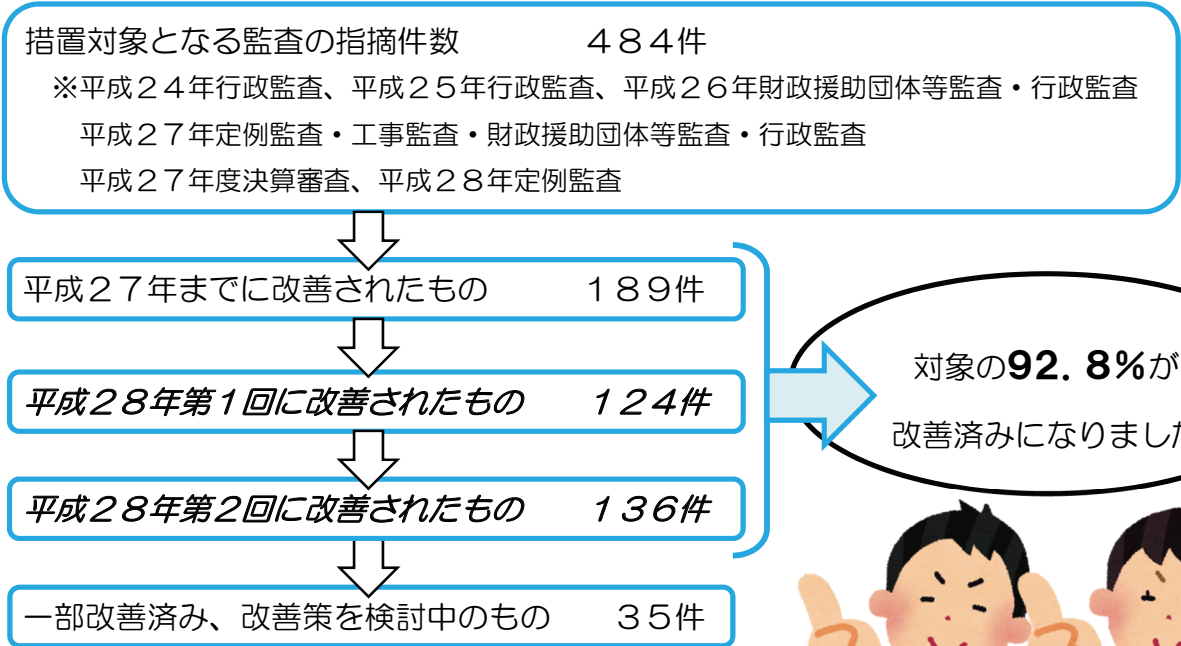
措置対象となる監査の指摘件数　　　４８４件
※平成２４年行政監査、平成２５年行政監査、平成２６年財政援助団体等監査・行政監査
平成２７年定例監査・工事監査・財政援助団体等監査・行政監査
平成２７年度決算審査、平成２８年定例監査

平成２７年までに改善されたもの　　１８９件

平成２８年第１回に改善されたもの　　１２４件

平成２８年第２回に改善されたもの　　１３６件

一部改善済み、改善策を検討中のもの　　３５件

対象の**92．8%**が
改善済みになりまし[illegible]